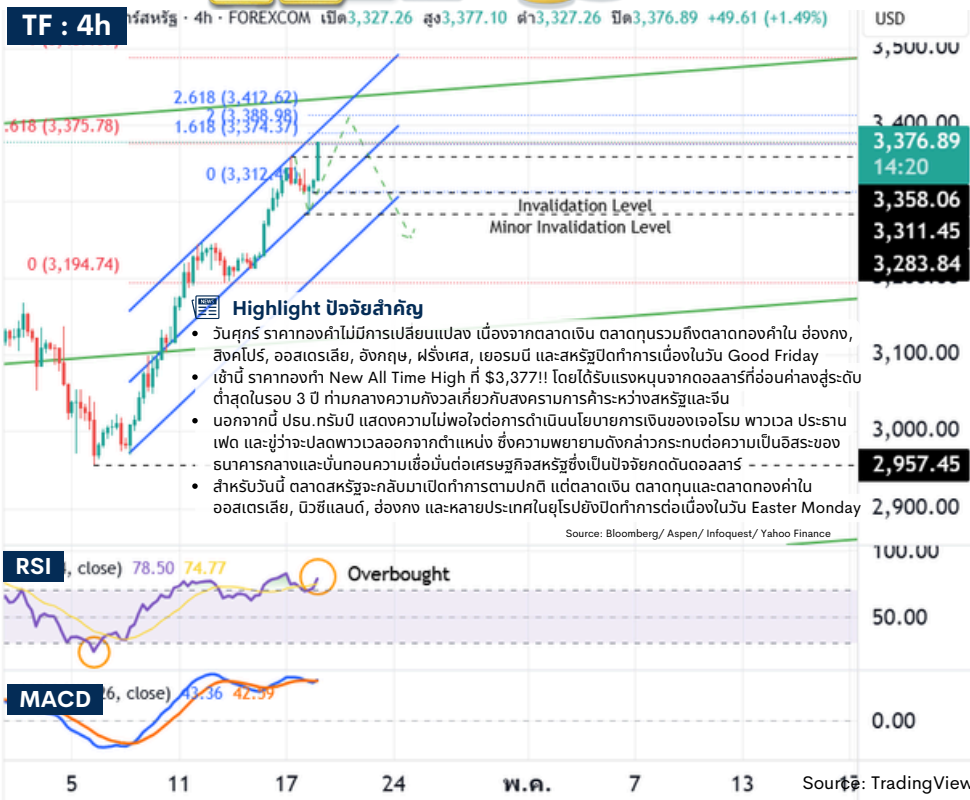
TF : 4h

รัฐสหรัฐ · 4h · FOREXCOM เปิด3,327.26 สูง3,377.10 ต่ำ3,327.26 ปิด3,376.89 +49.61 (+1.49%)

USD

3,500.00

2.618 (3,412.62)
2 (3,388.98)
.618 (3,375.78)
1.618 (3,374.37)
0 (3,312.4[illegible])
0 (3,194.74)

3,400.00
3,376.89
14:20
3,358.06
3,311.45
3,283.84

Invalidation Level
Minor Invalidation Level

Highlight ปัจจัยสำคัญ

• วันศุกร์ ราคาทองคำไม่มีการเปลี่ยนแปลง เนื่องจากตลาดเงิน ตลาดทุนรวมถึงตลาดทองคำใน ฮ่องกง, สิงคโปร์, ออสเตรเลีย, อังกฤษ, ฝรั่งเศส, เยอรมนี และสหรัฐปิดทำการเนื่องในวัน Good Friday
• เช้านี้ ราคาทองทำ New All Time High ที่ $3,377!! โดยได้รับแรงหนุนจากดอลลาร์ที่อ่อนค่าลงสู่ระดับต่ำสุดในรอบ 3 ปี ท่ามกลางความกังวลเกี่ยวกับสงครามการค้าระหว่างสหรัฐและจีน
• นอกจากนี้ ปธน.ทรัมป์ แสดงความไม่พอใจต่อการดำเนินนโยบายการเงินของเจอโรม พาวเวล ประธานเฟด และขู่ว่าจะปลดพาวเวลออกจากตำแหน่ง ซึ่งความพยายามดังกล่าวกระทบต่อความเป็นอิสระของธนาคารกลางและบั่นทอนความเชื่อมั่นต่อเศรษฐกิจสหรัฐซึ่งเป็นปัจจัยกดดันดอลลาร์
• สำหรับวันนี้ ตลาดสหรัฐจะกลับมาเปิดทำการตามปกติ แต่ตลาดเงิน ตลาดทุนและตลาดทองคำในออสเตรเลีย, นิวซีแลนด์, ฮ่องกง และหลายประเทศในยุโรปยังปิดทำการต่อเนื่องในวัน Easter Monday

Source: Bloomberg/ Aspen/ Infoquest/ Yahoo Finance

3,100.00
3,000.00
2,957.45
2,900.00

RSI
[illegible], close) 78.50 74.77
Overbought
100.00
50.00

MACD
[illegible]26, close) 43.36 42.39
0.00

5 11 17 24 พ.ค. 7 13 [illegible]

Source: TradingView